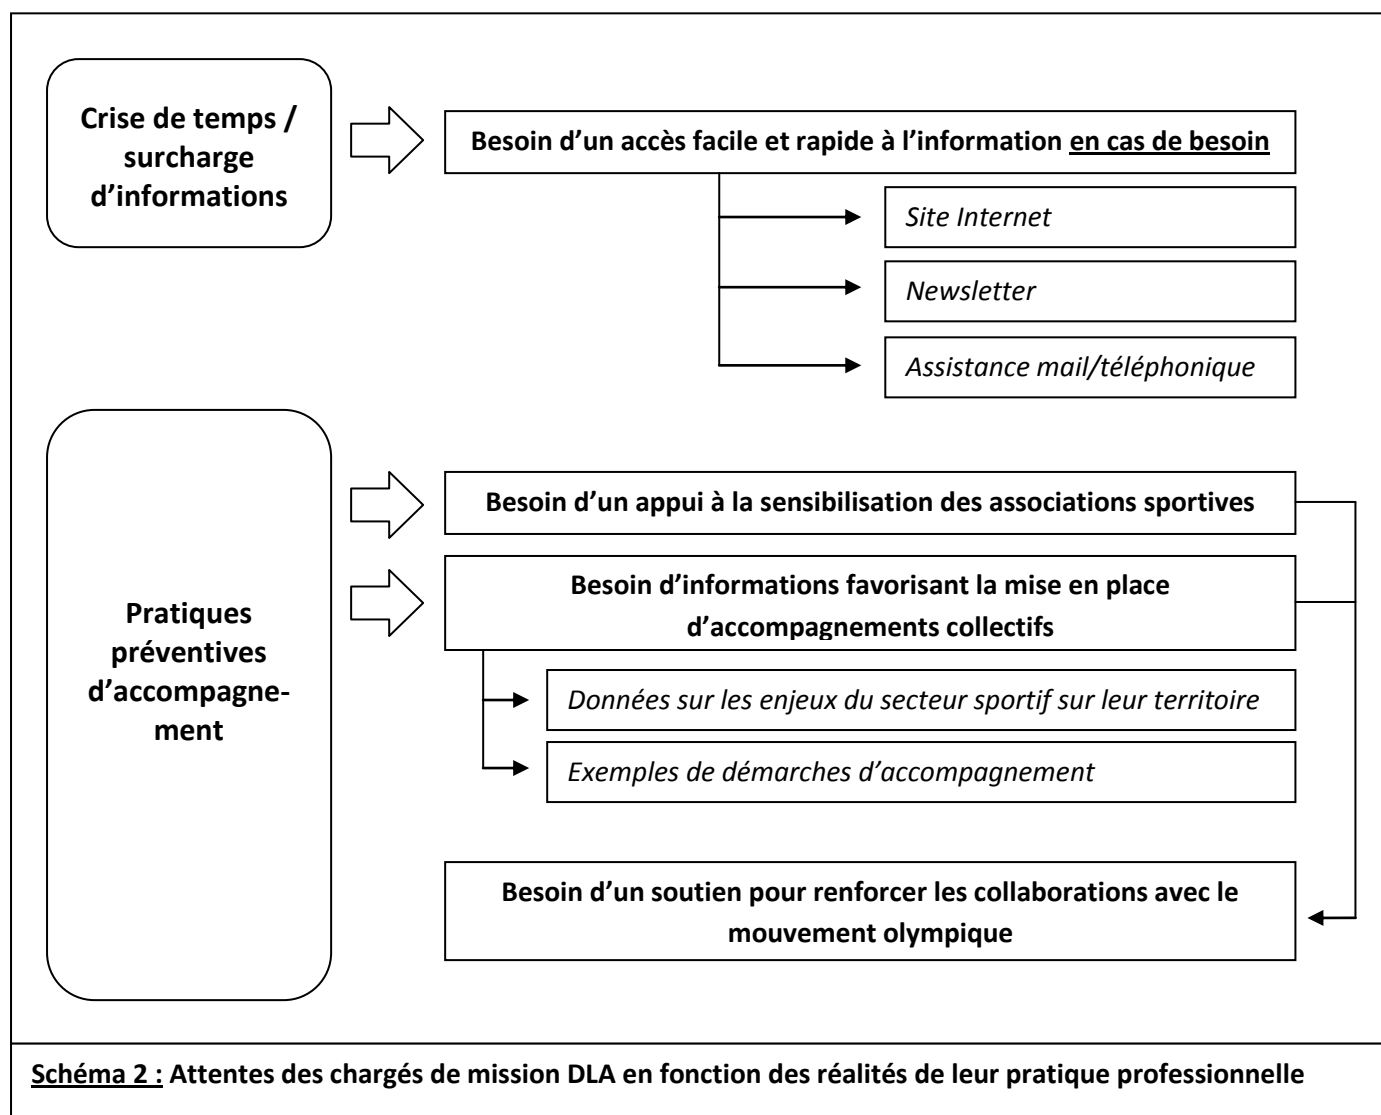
Crise de temps / surcharge d'informations

Besoin d'un accès facile et rapide à l'information en cas de besoin

Site Internet

Newsletter

Assistance mail/téléphonique

Pratiques préventives d'accompagnement

Besoin d'un appui à la sensibilisation des associations sportives

Besoin d'informations favorisant la mise en place d'accompagnements collectifs

Données sur les enjeux du secteur sportif sur leur territoire

Exemples de démarches d'accompagnement

Besoin d'un soutien pour renforcer les collaborations avec le mouvement olympique

Schéma 2 : Attentes des chargés de mission DLA en fonction des réalités de leur pratique professionnelle